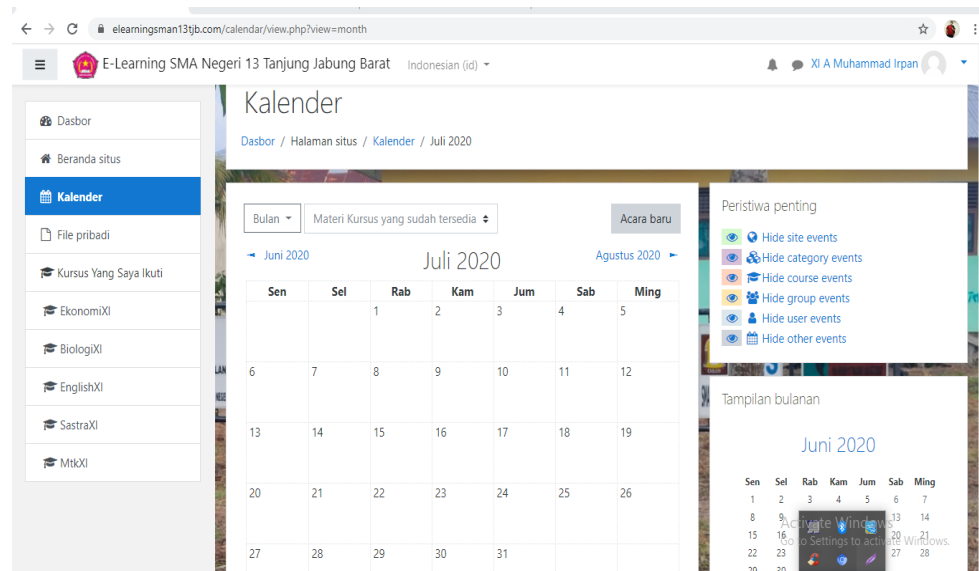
elearningsman13tjb.com/calendar/view.php?view=month

E-Learning SMA Negeri 13 Tanjung Jabung Barat Indonesian (id)

XI A Muhammad Irpan

Dasbor
Beranda situs
Kalender
File pribadi
Kursus Yang Saya Ikuti
EkonomiXI
BiologiXI
EnglishXI
SastraXI
MtkXI

Kalender

Dasbor / Halaman situs / Kalender / Juli 2020

Bulan
Materi Kursus yang sudah tersedia
Acara baru

◄ Juni 2020
Juli 2020
Agustus 2020 ►

| Sen | Sel | Rab | Kam | Jum | Sab | Ming |
|---|---|---|---|---|---|---|
| | | 1 | 2 | 3 | 4 | 5 |
| 6 | 7 | 8 | 9 | 10 | 11 | 12 |
| 13 | 14 | 15 | 16 | 17 | 18 | 19 |
| 20 | 21 | 22 | 23 | 24 | 25 | 26 |
| 27 | 28 | 29 | 30 | 31 | | |

Peristiwa penting
Hide site events
Hide category events
Hide course events
Hide group events
Hide user events
Hide other events

Tampilan bulanan

Juni 2020

| Sen | Sel | Rab | Kam | Jum | Sab | Ming |
|---|---|---|---|---|---|---|
| 1 | 2 | 3 | 4 | 5 | 6 | 7 |
| 8 | 9 | | | | 13 | 14 |
| 15 | 16 | | | | 20 | 21 |
| 22 | 23 | | | | 27 | 28 |
| 29 | 30 | | | | | |

Activate Windows
Go to Settings to activate Windows.